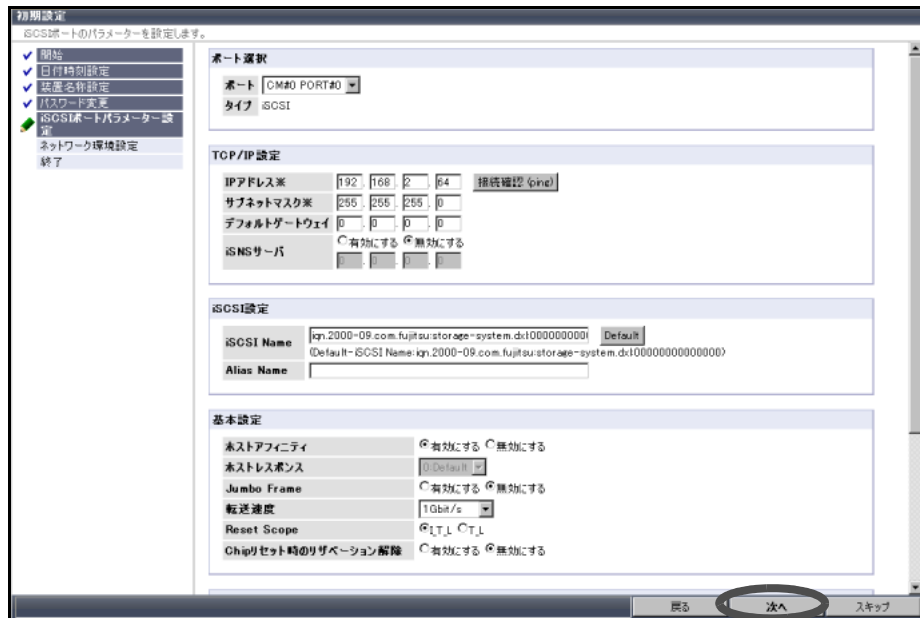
初期設定
iSCSIポートのパラメーターを設定します。

開始
日付時刻設定
装置名称設定
パスワード変更
iSCSIポートパラメーター設定
ネットワーク環境設定
終了

ポート選択

| ポート | CM#0 PORT#0 |
|---|---|
| タイプ | iSCSI |

TCP/IP設定

| IPアドレス※ | 192 . 168 . 2 . 64 接続確認 (ping) |
|---|---|
| サブネットマスク※ | 255 . 255 . 255 . 0 |
| デフォルトゲートウェイ | 0 . 0 . 0 . 0 |
| iSNSサーバ | ○有効にする ●無効にする 0 . 0 . 0 . 0 |

iSCSI設定

| iSCSI Name | iqn.2000-09.com.fujitsu:storage-system.dx1000000000 Default (Default-iSCSI Name:iqn.2000-09.com.fujitsu:storage-system.dx1000000000000000) |
|---|---|
| Alias Name | |

基本設定

| ホストアフィニティ | ●有効にする ○無効にする |
|---|---|
| ホストレスポンス | 0:Default |
| Jumbo Frame | ○有効にする ●無効にする |
| 転送速度 | 1Gbit/s |
| Reset Scope | ●I_T_L ○T_L |
| Chipリセット時のリザベーション解除 | ○有効にする ●無効にする |

戻る 次へ スキップ